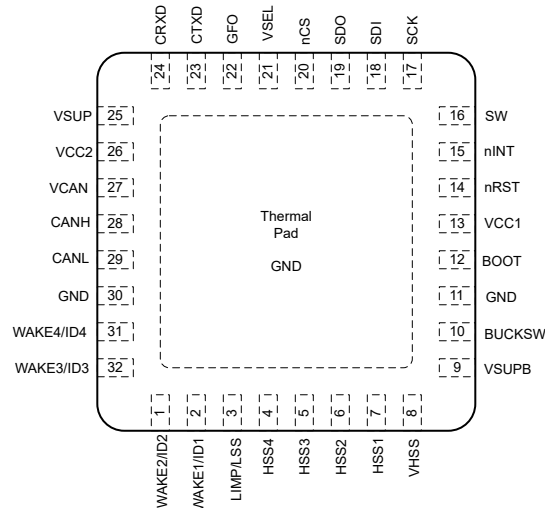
CRXD 24
CTXD 23
GFO 22
VSEL 21
nCS 20
SDO 19
SDI 18
SCK 17

VSUP 25
VCC2 26
VCAN 27
CANH 28
CANL 29
GND 30
WAKE4/ID4 31
WAKE3/ID3 32

16 SW
15 nINT
14 nRST
13 VCC1
12 BOOT
11 GND
10 BUCKSW
9 VSUPB

Thermal Pad

GND

1 WAKE2/ID2
2 WAKE1/ID1
3 LIMP/LSS
4 HSS4
5 HSS3
6 HSS2
7 HSS1
8 VHSS